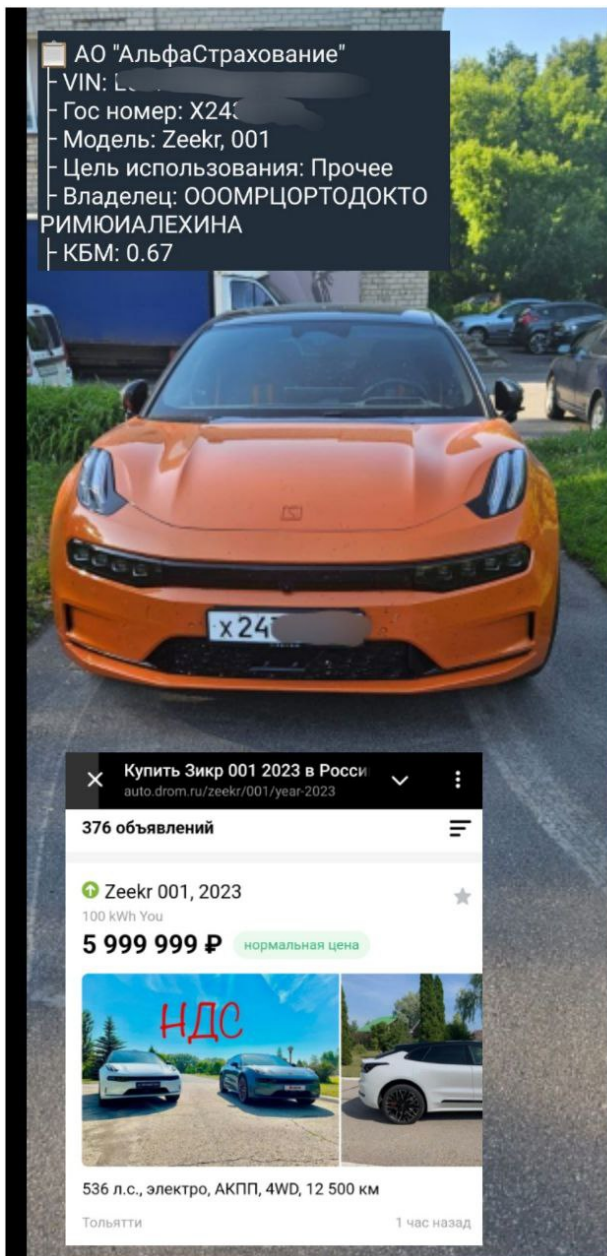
АО "АльфаСтрахование"
├ VIN: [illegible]
├ Гос номер: Х243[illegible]
├ Модель: Zeekr, 001
├ Цель использования: Прочее
├ Владелец: ОООМРЦОРТОДОКТОРИМЮИАЛЕХИНА
├ КБМ: 0.67

Х24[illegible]

Купить Зикр 001 2023 в Росси
auto.drom.ru/zeekr/001/year-2023

376 объявлений

Zeekr 001, 2023
100 kWh You
5 999 999 ₽ нормальная цена

НДС

536 л.с., электро, АКПП, 4WD, 12 500 км
Тольятти 1 час назад